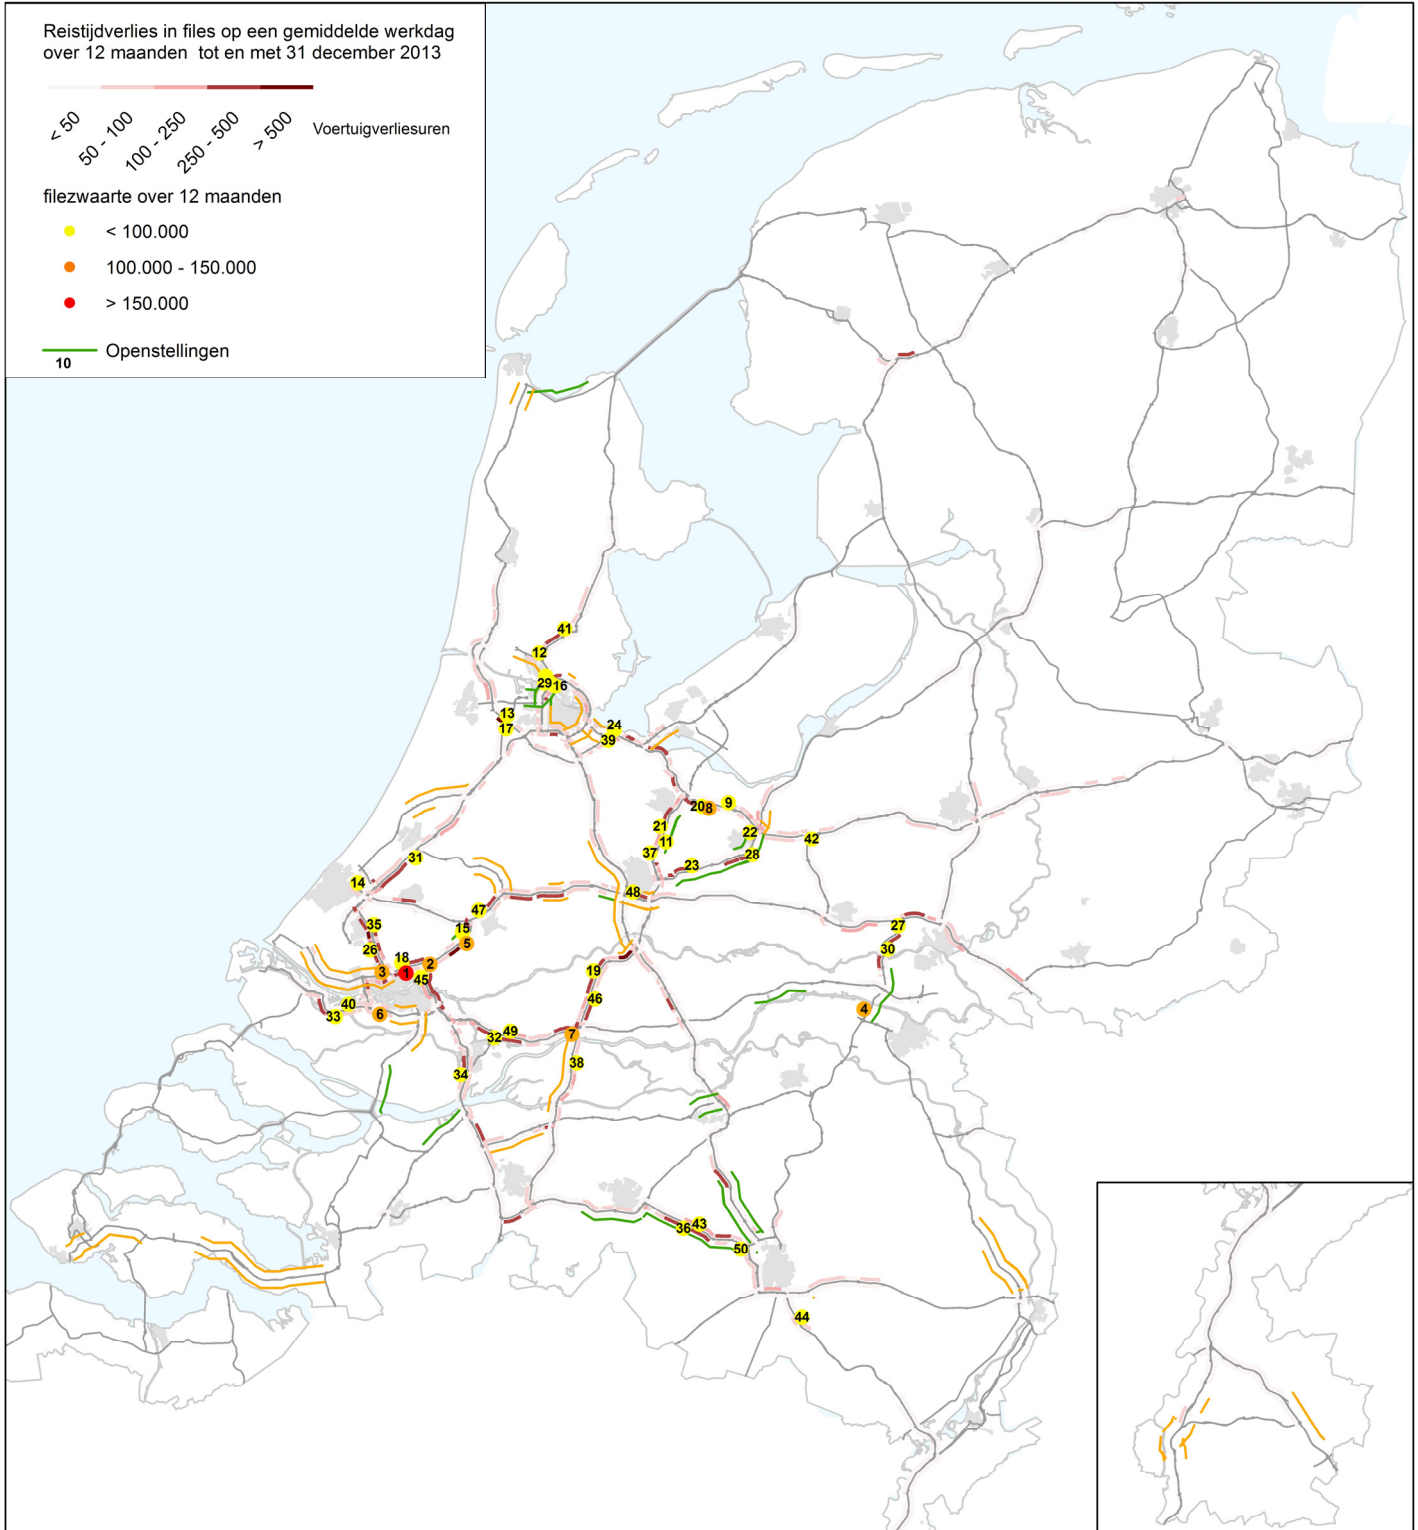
Reistijdverlies in files op een gemiddelde werkdag over 12 maanden tot en met 31 december 2013

< 50
50 - 100
100 - 250
250 - 500
> 500
Voertuigverliesuren

filezwaarte over 12 maanden
< 100.000
100.000 - 150.000
> 150.000

10 Openstellingen

41
12
29
16
13
17
24
39
20
8
9
21
11
22
42
37
28
23
31
14
48
47
35
15
5
27
26
18
2
30
3
1
45
19
40
33
6
46
4
32
49
7
38
34
36
43
50
44